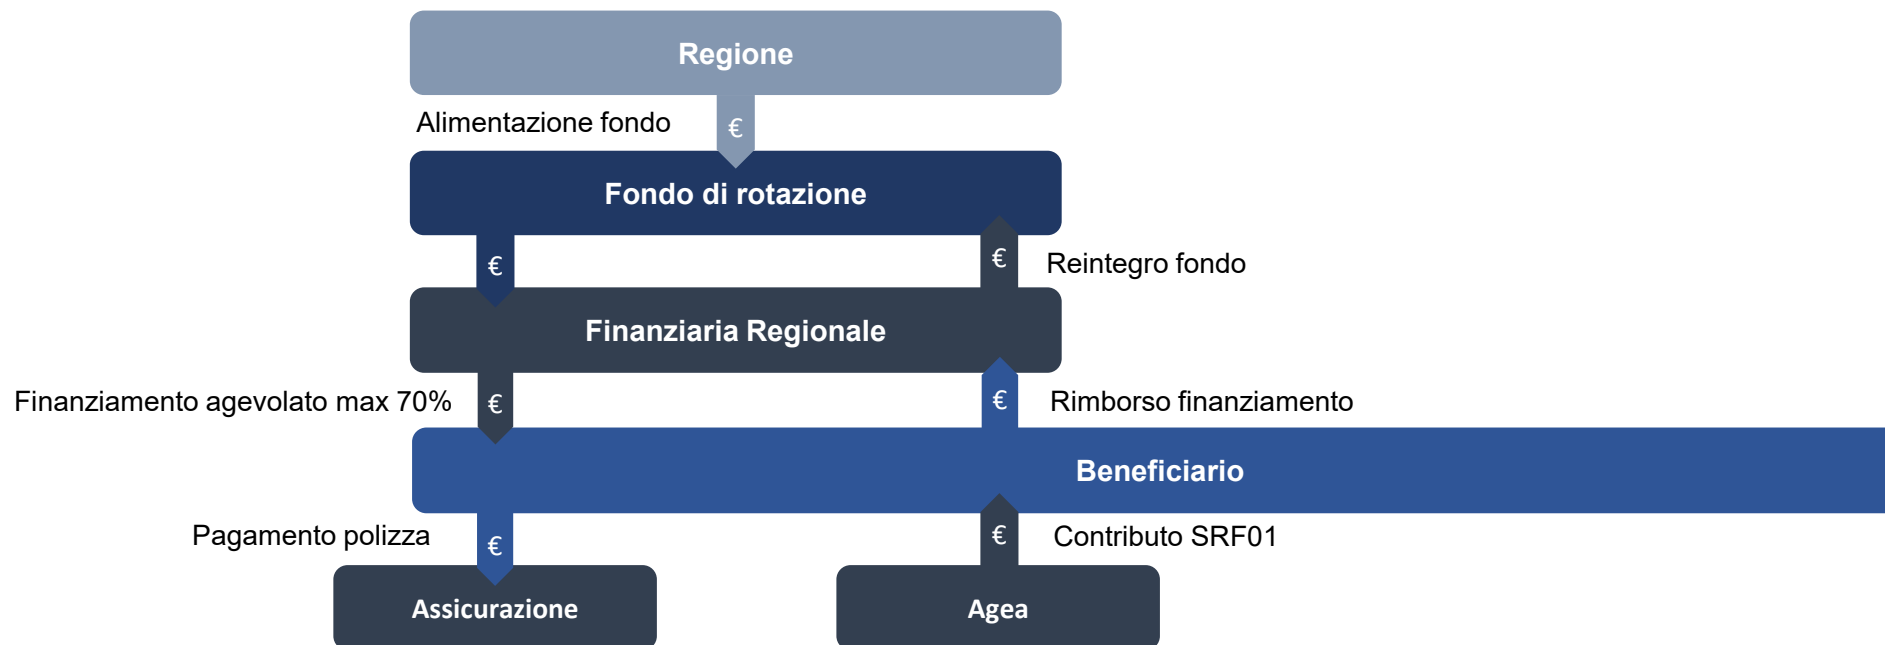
Regione

Alimentazione fondo

€

Fondo di rotazione

€

€

Reintegro fondo

Finanziaria Regionale

Finanziamento agevolato max 70%

€

€

Rimborso finanziamento

Beneficiario

Pagamento polizza

€

€

Contributo SRF01

Assicurazione

Agea